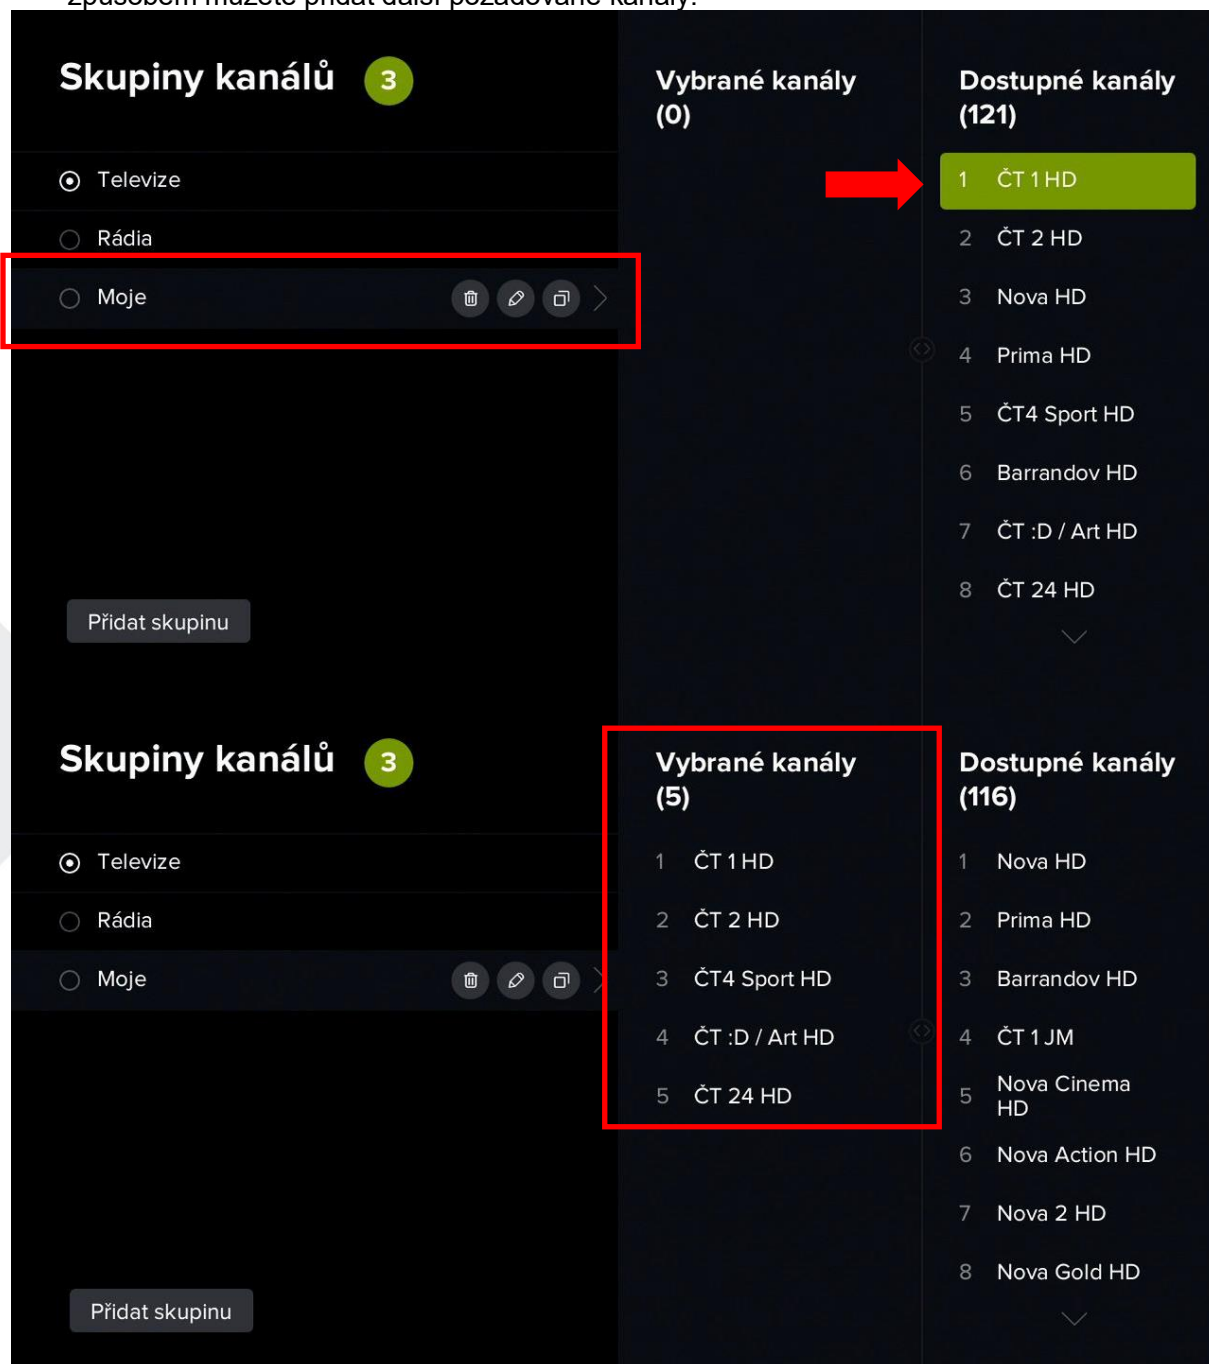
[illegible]

Skupiny kanálů 3

Televize

Rádia

Moje

Přidat skupinu

Vybrané kanály (0)

Dostupné kanály (121)

1 ČT 1 HD
2 ČT 2 HD
3 Nova HD
4 Prima HD
5 ČT4 Sport HD
6 Barrandov HD
7 ČT :D / Art HD
8 ČT 24 HD

Skupiny kanálů 3

Televize

Rádia

Moje

Přidat skupinu

Vybrané kanály (5)

1 ČT 1 HD
2 ČT 2 HD
3 ČT4 Sport HD
4 ČT :D / Art HD
5 ČT 24 HD

Dostupné kanály (116)

1 Nova HD
2 Prima HD
3 Barrandov HD
4 ČT 1 JM
5 Nova Cinema HD
6 Nova Action HD
7 Nova 2 HD
8 Nova Gold HD